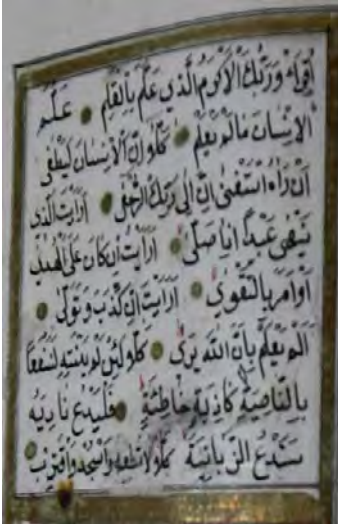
اقرأ وربك الاكرم الذي علم بالقلم علم الانسان ما لم يعلم كلا ان الانسان ليطغى ان رءاه استغنى ان الى ربك الرجعى أرأيت الذي ينهى عبدا اذا صلى أرأيت ان كان على الهدى او امر بالتقوى أرأيت ان كذب وتولى الم يعلم بان الله يرى كلا لئن لم ينته لنسفعا بالناصية ناصية كاذبة خاطئة فليدع ناديه سندع الزبانية كلا لا تطعه واسجد واقترب